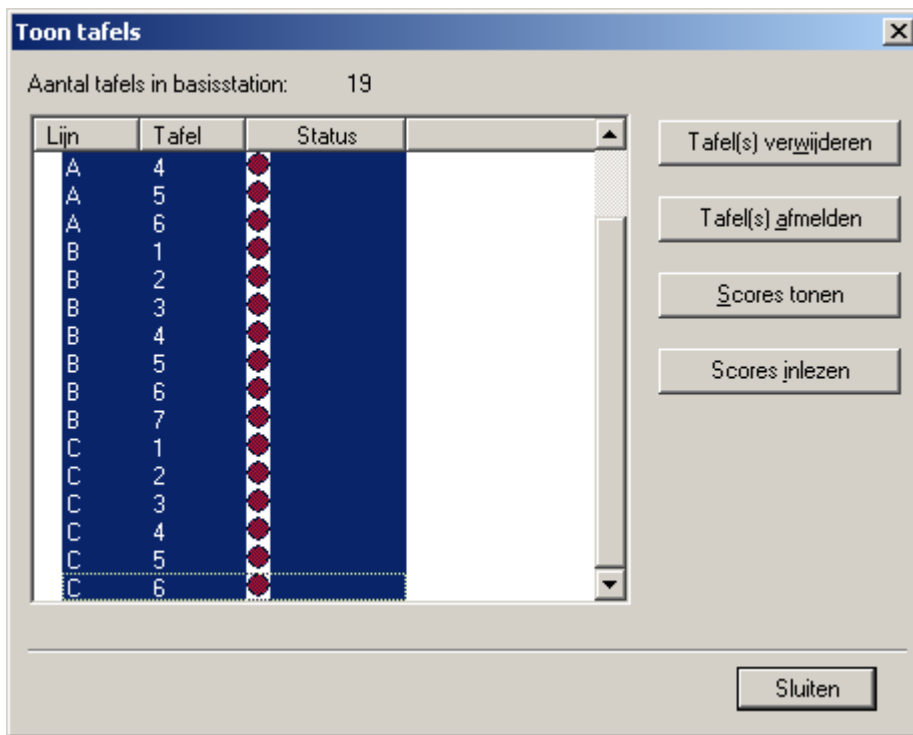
Toon tafels

Aantal tafels in basisstation: 19

| Lijn | Tafel | Status |
|---|---|---|
| A | 4 | |
| A | 5 | |
| A | 6 | |
| B | 1 | |
| B | 2 | |
| B | 3 | |
| B | 4 | |
| B | 5 | |
| B | 6 | |
| B | 7 | |
| C | 1 | |
| C | 2 | |
| C | 3 | |
| C | 4 | |
| C | 5 | |
| C | 6 | |

Tafel(s) verwijderen

Tafel(s) afmelden

Scores tonen

Scores inlezen

Sluiten